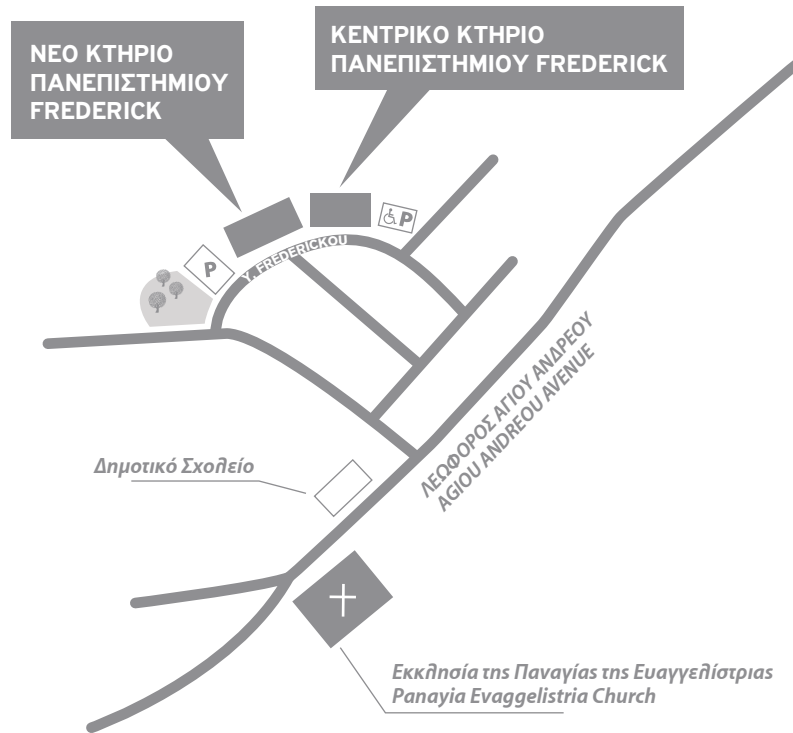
ΝΕΟ ΚΤΗΡΙΟ ΠΑΝΕΠΙΣΤΗΜΙΟΥ FREDERICK

ΚΕΝΤΡΙΚΟ ΚΤΗΡΙΟ ΠΑΝΕΠΙΣΤΗΜΙΟΥ FREDERICK

P

P

Y. FREDERICKOU

ΛΕΩΦΟΡΟΣ ΑΓΙΟΥ ΑΝΔΡΕΟΥ
AGIOU ANDREOU AVENUE

Δημοτικό Σχολείο

Εκκλησία της Παναγίας της Ευαγγελίστριας
Panayia Evaggelistria Church